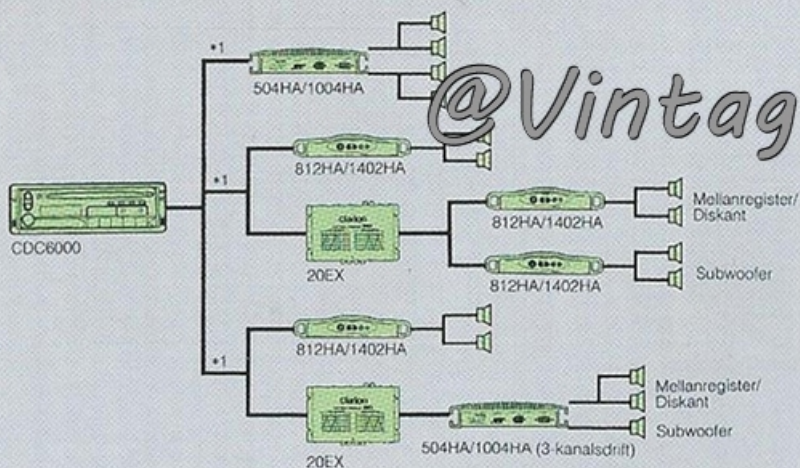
@Vintag

*1

504HA/1004HA

*1

812HA/1402HA

CDC6000

clarion

20EX

812HA/1402HA

Mellanregister/
Diskant

812HA/1402HA

Subwoofer

*1

812HA/1402HA

clarion

20EX

504HA/1004HA (3-kanalsdrift)

Mellanregister/
Diskant

Subwoofer